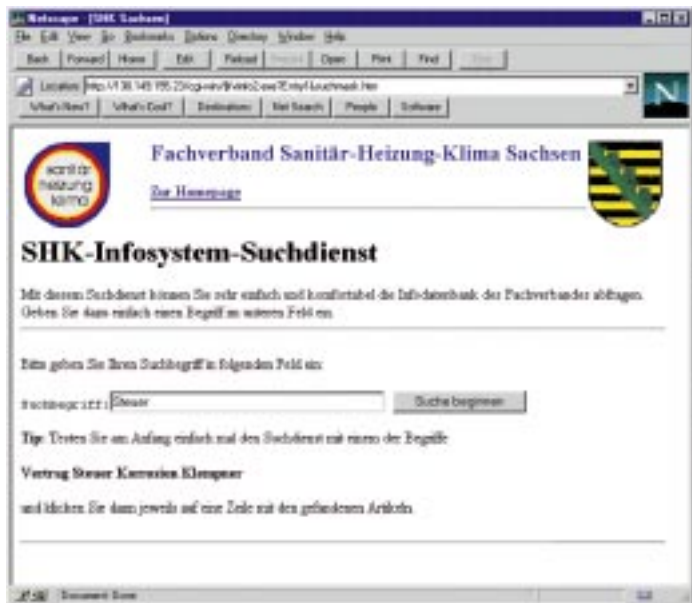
Netscape - [SHK Sachsen]

File Edit View Go Bookmarks Options Directory Window Help

Back Forward Home Edit Reload Images Open Print Find Stop

Location: http://138.145.155.23/cgi-win/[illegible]

What's New? What's Cool? Destinations Net Search People Software

sanitär heizung klima

Fachverband Sanitär-Heizung-Klima Sachsen

Zur Homepage

SHK-Infosystem-Suchdienst

Mit diesem Suchdienst können Sie sehr einfach und komfortabel die Infodatenbank der Fachverbandes abfragen. Geben Sie dazu einfach einen Begriff an unteren Feld ein.

Bitte geben Sie Ihren Suchbegriff in folgenden Feld ein:

Suchbegriff: Steuer

Suche beginnen

Tip: Testen Sie am Anfang einfach mal den Suchdienst mit einem der Begriffe

Vertrag Steuer Korrosion Klempner

und klicken Sie dann jeweils auf eine Zeile mit den gefundenen Artikeln

Document: Done